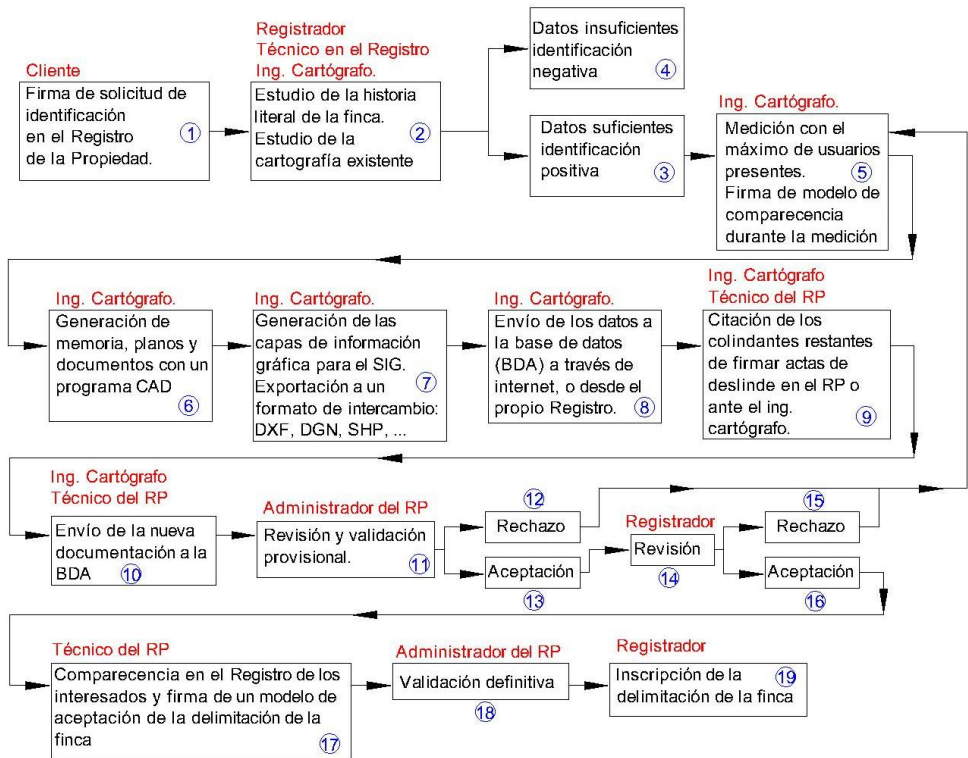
Cliente
Firma de solicitud de identificación en el Registro de la Propiedad. 1

Registrador
Técnico en el Registro
Ing. Cartógrafo.
Estudio de la historia literal de la finca. Estudio de la cartografía existente 2

Datos insuficientes identificación negativa 4

Datos suficientes identificación positiva 3

Ing. Cartógrafo.
Medición con el máximo de usuarios presentes. 5
Firma de modelo de comparecencia durante la medición

Ing. Cartógrafo.
Generación de memoria, planos y documentos con un programa CAD 6

Ing. Cartógrafo.
Generación de las capas de información gráfica para el SIG. 7
Exportación a un formato de intercambio: DXF, DGN, SHP, ...

Ing. Cartógrafo.
Envío de los datos a la base de datos (BDA) a través de internet, o desde el propio Registro. 8

Ing. Cartógrafo
Técnico del RP
Citación de los colindantes restantes de firmar actas de deslinde en el RP o ante el ing. cartógrafo. 9

Ing. Cartógrafo
Técnico del RP
Envío de la nueva documentación a la BDA 10

Administrador del RP
Revisión y validación provisional. 11

12
Rechazo

Aceptación
13

Registrador
Revisión
14

15
Rechazo

Aceptación
16

Técnico del RP
Comparecencia en el Registro de los interesados y firma de un modelo de aceptación de la delimitación de la finca 17

Administrador del RP
Validación definitiva
18

Registrador
Inscripción de la delimitación de la finca 19